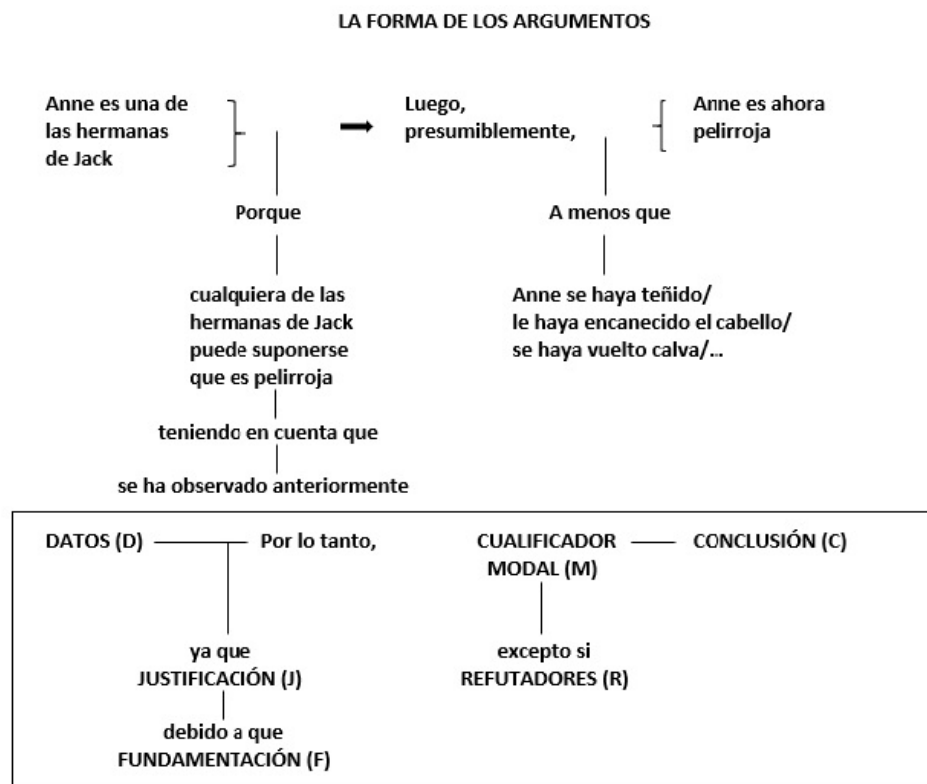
LA FORMA DE LOS ARGUMENTOS

Anne es una de las hermanas de Jack

Luego, presumiblemente,

Anne es ahora pelirroja

Porque

cualquiera de las hermanas de Jack puede suponerse que es pelirroja

teniendo en cuenta que

se ha observado anteriormente

A menos que

Anne se haya teñido/ le haya encanecido el cabello/ se haya vuelto calva/...

DATOS (D)

Por lo tanto,

CUALIFICADOR MODAL (M)

CONCLUSIÓN (C)

ya que JUSTIFICACIÓN (J)

debido a que FUNDAMENTACIÓN (F)

excepto si REFUTADORES (R)